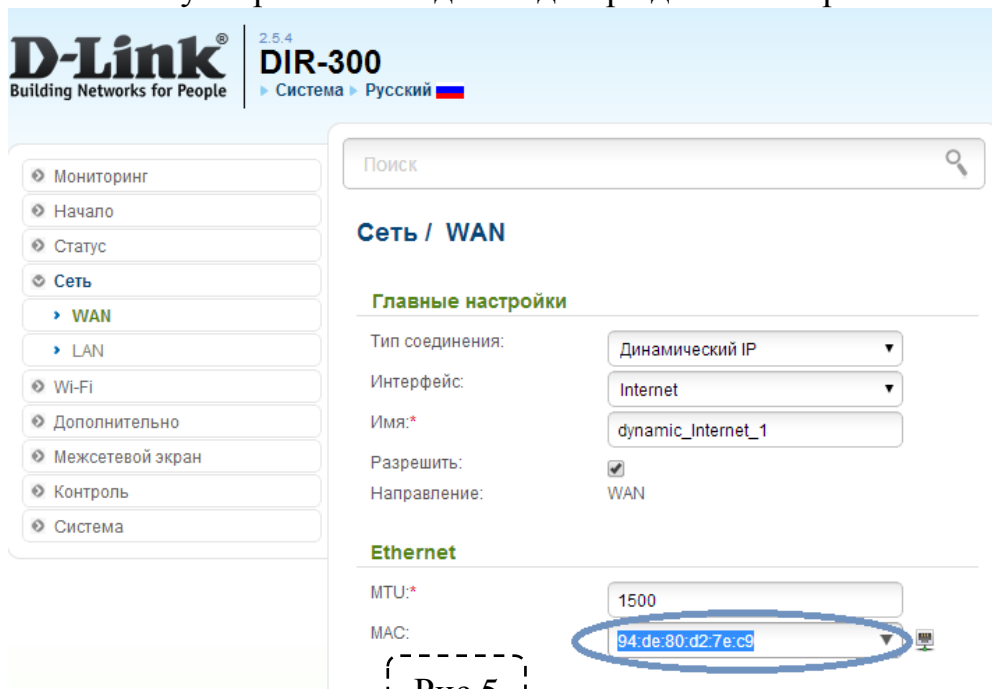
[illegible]

D-Link®
Building Networks for People

2.5.4
DIR-300
▸ Система ▸ Русский

Поиск

Мониторинг
Начало
Статус
Сеть
› WAN
› LAN
Wi-Fi
Дополнительно
Межсетевой экран
Контроль
Система

Сеть / WAN

Главные настройки

Тип соединения: Динамический IP
Интерфейс: Internet
Имя:* dynamic_Internet_1
Разрешить: ✔
Направление: WAN

Ethernet

MTU:* 1500
MAC: 94:de:80:d2:7e:c9

Рис.5